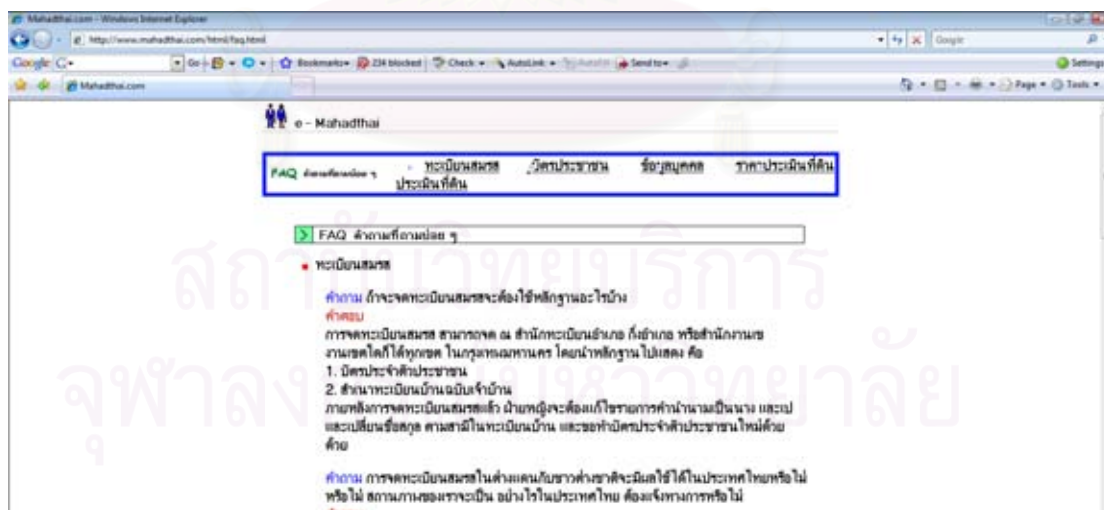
Mahadthai.com - Windows Internet Explorer

http://www.mahadthai.com/html/faq.html

Google

Bookmarks 234 blocked Check AutoLink AutoFill Send to

Settings

Mahadthai.com

Page Tools

e - Mahadthai

FAQ คำถามที่ถามบ่อย ๆ ทะเบียนสมรส บัตรประชาชน ข้อมูลบุคคล ราคาประเมินที่ดิน ประเมินที่ดิน

FAQ คำถามที่ถามบ่อย ๆ

ทะเบียนสมรส

คำถาม ถ้าจะจดทะเบียนสมรสจะต้องใช้หลักฐานอะไรบ้าง

คำตอบ

การจดทะเบียนสมรส สามารถจด ณ สำนักทะเบียนอำเภอ กิ่งอำเภอ หรือสำนักงานเขตใดก็ได้ทุกเขต ในกรุงเทพมหานคร โดยนำหลักฐานไปแสดง คือ

1. บัตรประจำตัวประชาชน

2. สำเนาทะเบียนบ้านฉบับเจ้าบ้าน

ภายหลังการจดทะเบียนสมรสแล้ว ฝ่ายหญิงจะต้องแก้ไขรายการคำนำหน้านามเป็นนาง และเปลี่ยนชื่อสกุล ตามสามีในทะเบียนบ้าน และขอทำบัตรประจำตัวประชาชนใหม่ด้วย

คำถาม การจดทะเบียนสมรสในต่างแดนกับชาวต่างชาติจะมีผลใช้ได้ในประเทศไทยหรือไม่ สถานภาพของเราจะเป็น อย่างไรในประเทศไทย ต้องแจ้งทางการหรือไม่

สถาบันวิทยบริการ
จุฬาลงกรณ์มหาวิทยาลัย